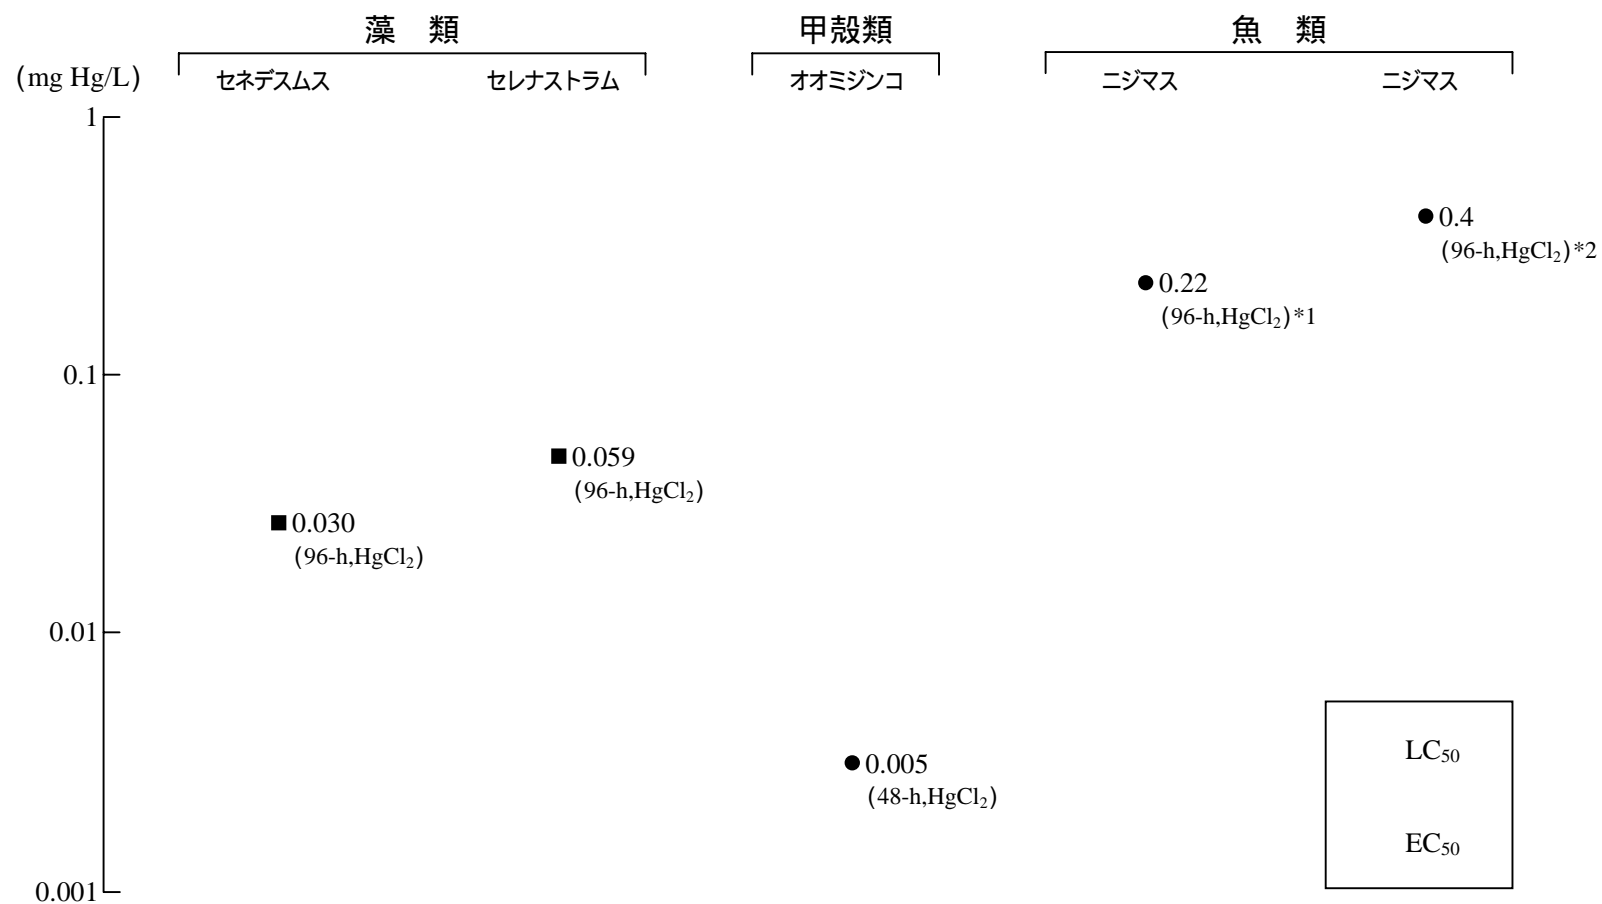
藻 類

甲殻類

魚 類

(mg Hg/L)

セネデスムス

セレナストラム

オオミジンコ

ニジマス

ニジマス

1

0.1

0.01

0.001

0.4
(96-h,$HgCl_2$)*2

0.22
(96-h,$HgCl_2$)*1

0.059
(96-h,$HgCl_2$)

0.030
(96-h,$HgCl_2$)

0.005
(48-h,$HgCl_2$)

$LC_{50}$

$EC_{50}$